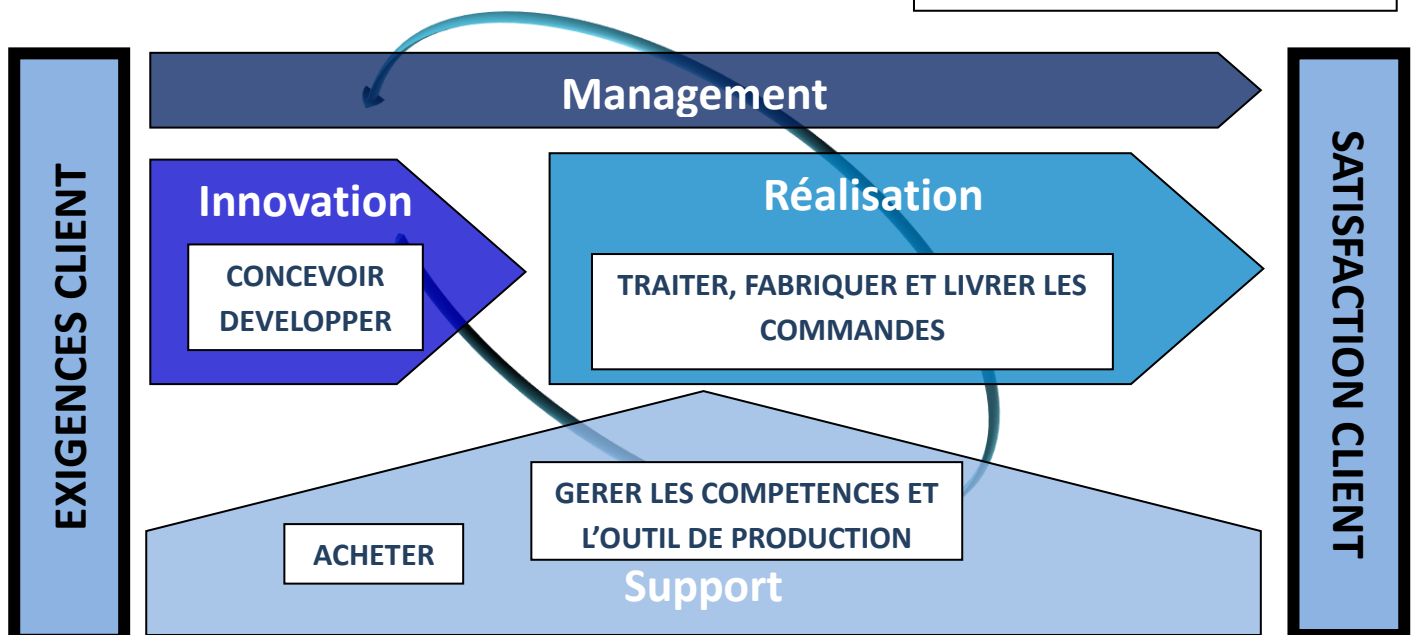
EXIGENCES CLIENT

Management

Innovation

CONCEVOIR DEVELOPPER

Réalisation

TRAITER, FABRIQUER ET LIVRER LES COMMANDES

GERER LES COMPETENCES ET L'OUTIL DE PRODUCTION

ACHETER

Support

SATISFACTION CLIENT